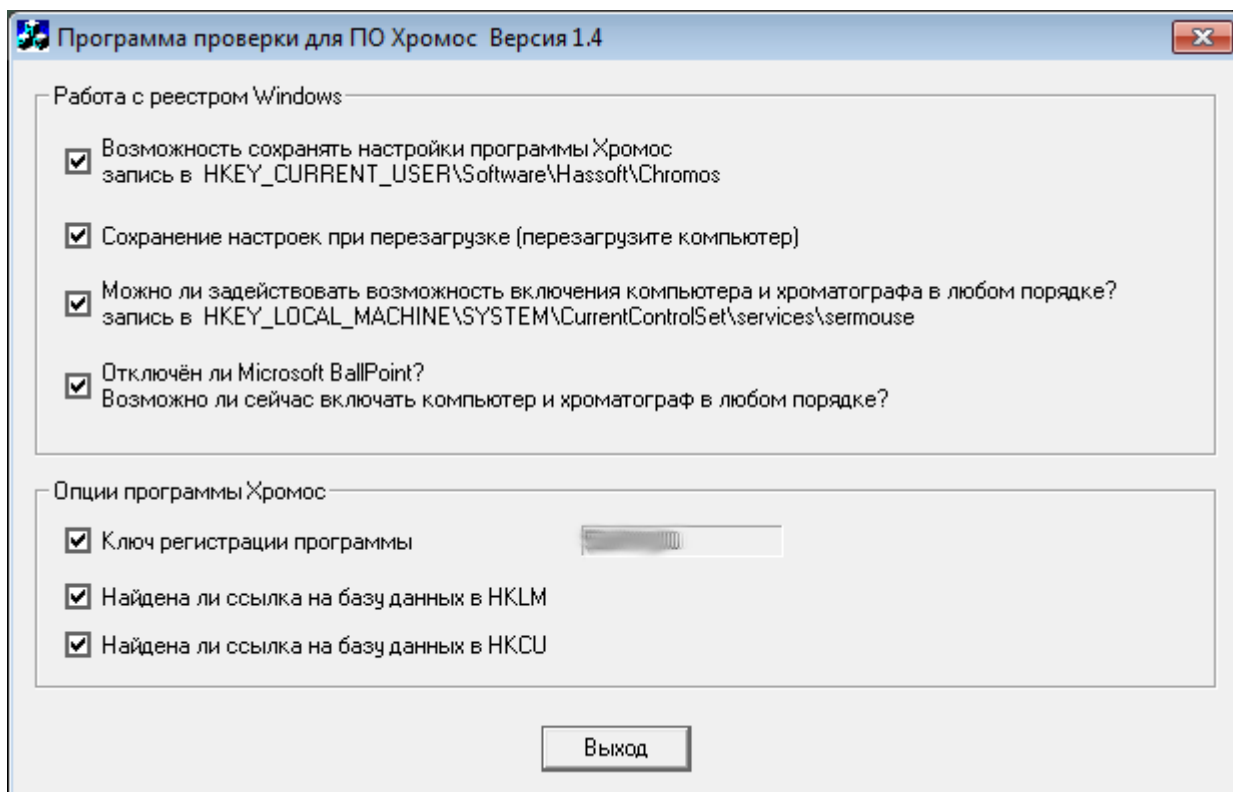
Программа проверки для ПО Хромос Версия 1.4

Работа с реестром Windows

Возможность сохранять настройки программы Хромос
запись в HKEY_CURRENT_USER\Software\Hassoft\Chromos

Сохранение настроек при перезагрузке (перезагрузите компьютер)

Можно ли задейстовать возможность включения компьютера и хроматографа в любом порядке?
запись в HKEY_LOCAL_MACHINE\SYSTEM\CurrentControlSet\services\sermouse

Отключён ли Microsoft BallPoint?
Возможно ли сейчас включать компьютер и хроматограф в любом порядке?

Опции программы Хромос

Ключ регистрации программы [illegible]

Найдена ли ссылка на базу данных в HKLM

Найдена ли ссылка на базу данных в HKCU

Выход